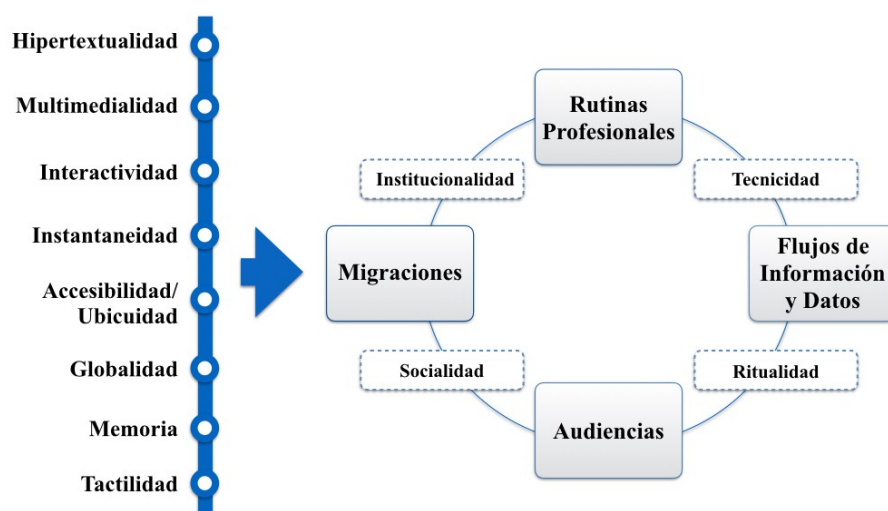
Hipertextualidad

Multimedialidad

Interactividad

Instantaneidad

Accesibilidad/ Ubicuidad

Globalidad

Memoria

Tactilidad

Rutinas Profesionales

Institucionalidad

Tecnicidad

Migraciones

Flujos de Información y Datos

Socialidad

Ritualidad

Audiencias